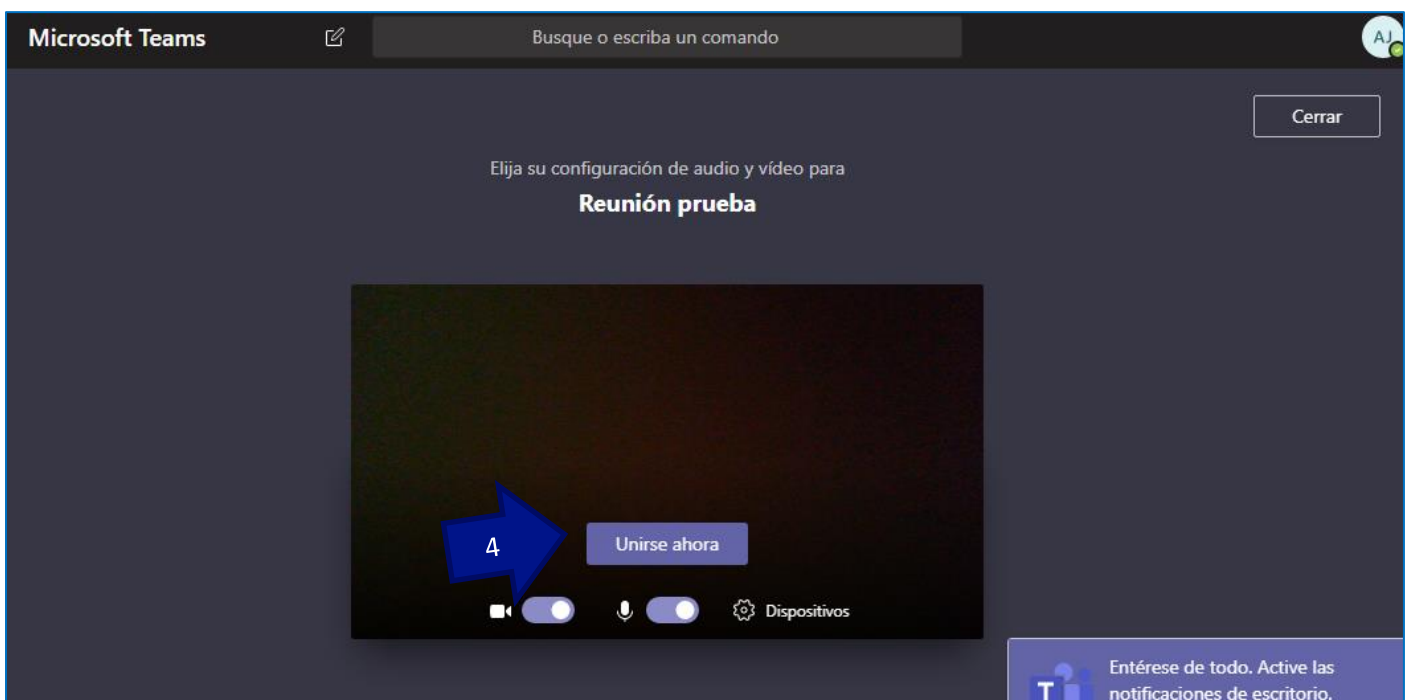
Microsoft Teams

Busque o escriba un comando

AJ

Cerrar

Elija su configuración de audio y vídeo para

Reunión prueba

4

Unirse ahora

Dispositivos

Entérese de todo. Active las notificaciones de escritorio.